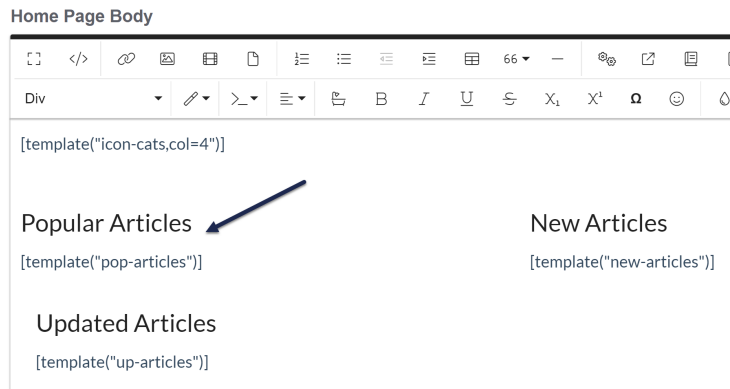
Home Page Body

</> 66 ▾

Div ▾ B I U S $X_1$ $X^1$ Ω

[template("icon-cats,col=4")]

Popular Articles

[template("pop-articles")]

New Articles

[template("new-articles")]

Updated Articles

[template("up-articles")]